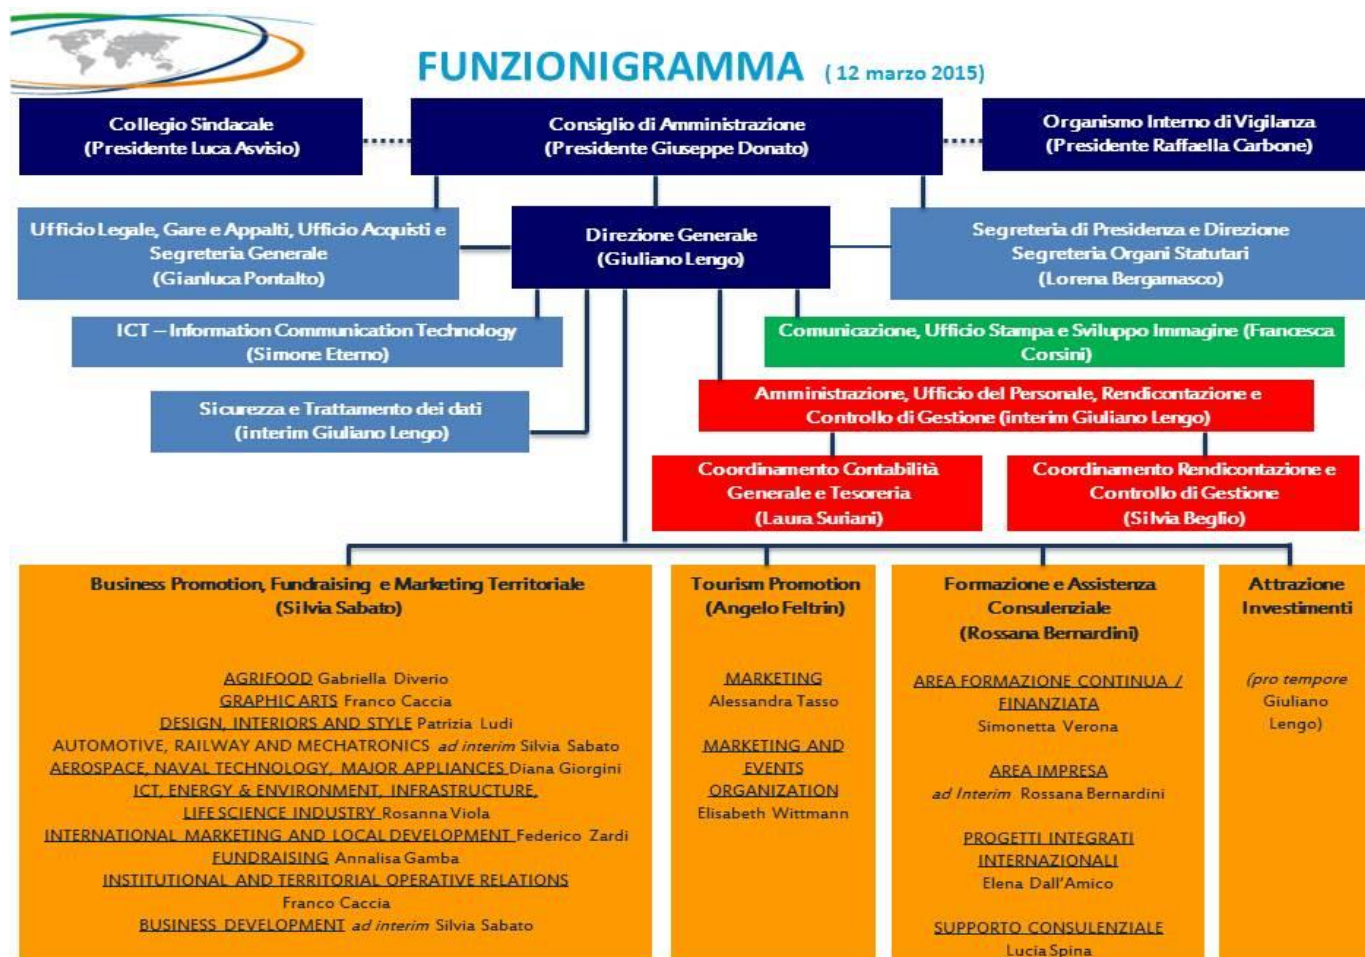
FUNZIONIGRAMMA (12 marzo 2015)

Collegio Sindacale
(Presidente Luca Asvisio)

Consiglio di Amministrazione
(Presidente Giuseppe Donato)

Organismo Interno di Vigilanza
(Presidente Raffaella Carbone)

Ufficio Legale, Gare e Appalti, Ufficio Acquisti e Segreteria Generale
(Gianluca Pontalto)

Direzione Generale
(Giuliano Lengo)

Segreteria di Presidenza e Direzione
Segreteria Organi Statutari
(Lorena Bergamasco)

ICT – Information Communication Technology
(Simone Eterno)

Comunicazione, Ufficio Stampa e Sviluppo Immagine (Francesca Corsini)

Sicurezza e Trattamento dei dati
(interim Giuliano Lengo)

Amministrazione, Ufficio del Personale, Rendicontazione e Controllo di Gestione (interim Giuliano Lengo)

Coordinamento Contabilità Generale e Tesoreria
(Laura Suriani)

Coordinamento Rendicontazione e Controllo di Gestione
(Silvia Beglio)

Business Promotion, Fundraising e Marketing Territoriale
(Silvia Sabato)

AGRIFOOD Gabriella Diverio
GRAPHIC ARTS Franco Caccia
DESIGN, INTERIORS AND STYLE Patrizia Ludi
AUTOMOTIVE, RAILWAY AND MECHATRONICS ad interim Silvia Sabato
AEROSPACE, NAVAL TECHNOLOGY, MAJOR APPLIANCES Diana Giorgini
ICT, ENERGY & ENVIRONMENT, INFRASTRUCTURE,
LIFE SCIENCE INDUSTRY Rosanna Viola
INTERNATIONAL MARKETING AND LOCAL DEVELOPMENT Federico Zardi
FUNDRAISING Annalisa Gamba
INSTITUTIONAL AND TERRITORIAL OPERATIVE RELATIONS
Franco Caccia
BUSINESS DEVELOPMENT ad interim Silvia Sabato

Tourism Promotion
(Angelo Feltrin)

MARKETING
Alessandra Tasso

MARKETING AND EVENTS ORGANIZATION
Elisabeth Wittmann

Formazione e Assistenza Consulenziale
(Rossana Bernardini)

AREA FORMAZIONE CONTINUA / FINANZIATA
Simonetta Verona

AREA IMPRESA
ad Interim Rossana Bernardini

PROGETTI INTEGRATI INTERNAZIONALI
Elena Dall'Amico

SUPPORTO CONSULENZIALE
Lucia Spina

Attrazione Investimenti

(pro tempore Giuliano Lengo)